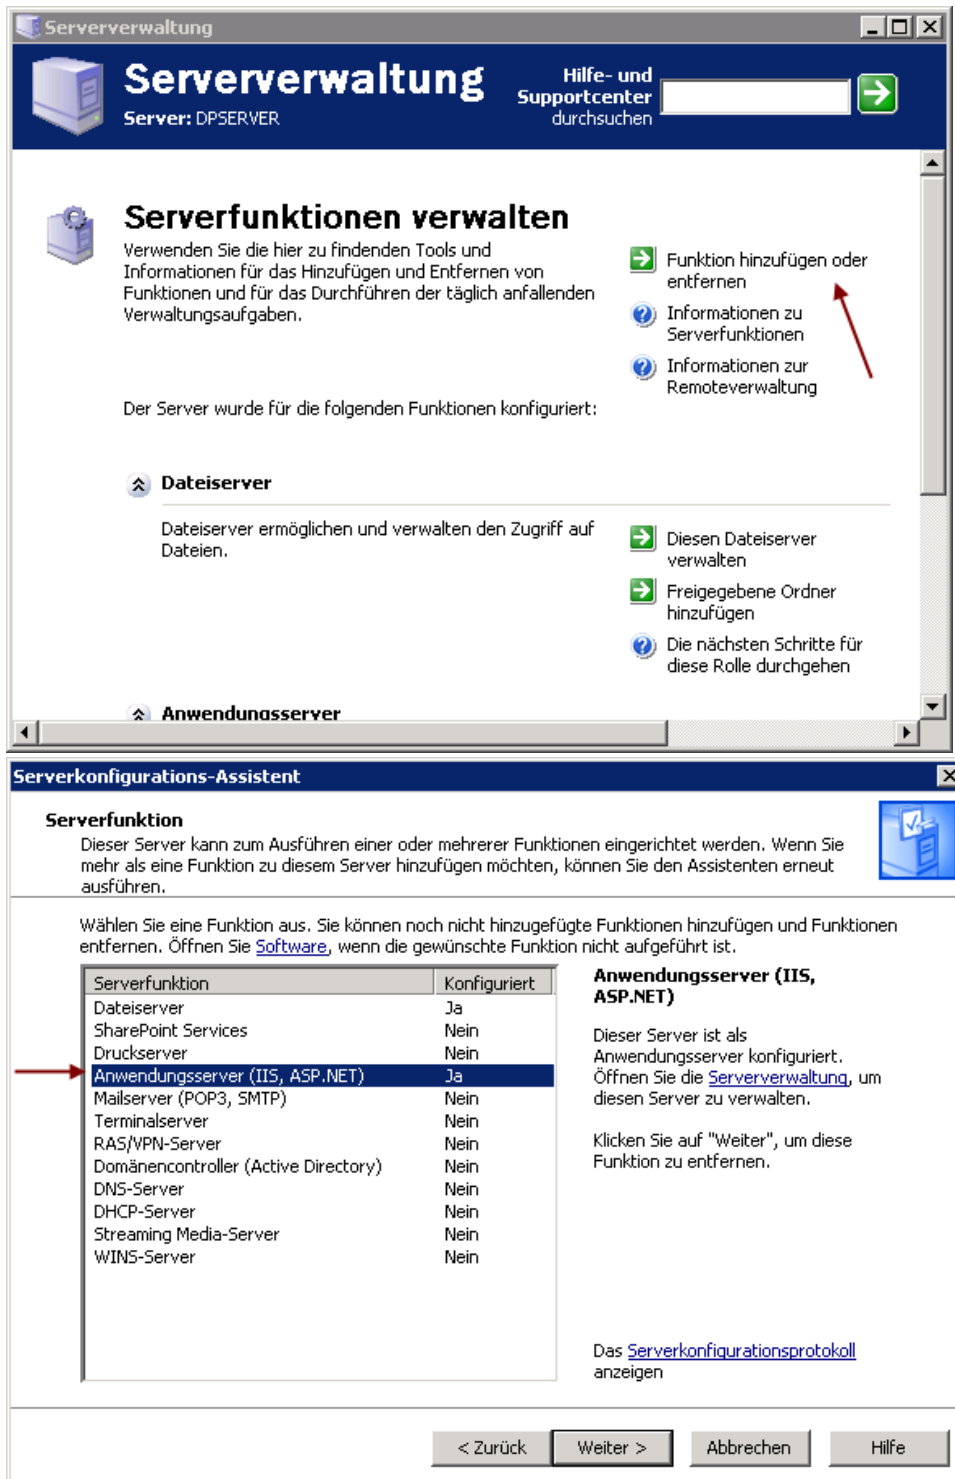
Serververwaltung

Serververwaltung
Server: DPSERVER

Hilfe- und Supportcenter durchsuchen

Serverfunktionen verwalten

Verwenden Sie die hier zu findenden Tools und Informationen für das Hinzufügen und Entfernen von Funktionen und für das Durchführen der täglich anfallenden Verwaltungsaufgaben.

Funktion hinzufügen oder entfernen

Informationen zu Serverfunktionen

Informationen zur Remoteverwaltung

Der Server wurde für die folgenden Funktionen konfiguriert:

Dateiserver

Dateiserver ermöglichen und verwalten den Zugriff auf Dateien.

Diesen Dateiserver verwalten

Freigegebene Ordner hinzufügen

Die nächsten Schritte für diese Rolle durchgehen

Anwendungsserver

Serverkonfigurations-Assistent

Serverfunktion
Dieser Server kann zum Ausführen einer oder mehrerer Funktionen eingerichtet werden. Wenn Sie mehr als eine Funktion zu diesem Server hinzufügen möchten, können Sie den Assistenten erneut ausführen.

Wählen Sie eine Funktion aus. Sie können noch nicht hinzugefügte Funktionen hinzufügen und Funktionen entfernen. Öffnen Sie Software, wenn die gewünschte Funktion nicht aufgeführt ist.

| Serverfunktion | Konfiguriert |
|---|---|
| Dateiserver | Ja |
| SharePoint Services | Nein |
| Druckserver | Nein |
| Anwendungsserver (IIS, ASP.NET) | Ja |
| Mailserver (POP3, SMTP) | Nein |
| Terminalserver | Nein |
| RAS/VPN-Server | Nein |
| Domänencontroller (Active Directory) | Nein |
| DNS-Server | Nein |
| DHCP-Server | Nein |
| Streaming Media-Server | Nein |
| WINS-Server | Nein |

Anwendungsserver (IIS, ASP.NET)

Dieser Server ist als Anwendungsserver konfiguriert. Öffnen Sie die Serververwaltung, um diesen Server zu verwalten.

Klicken Sie auf "Weiter", um diese Funktion zu entfernen.

Das Serverkonfigurationsprotokoll anzeigen

< Zurück    Weiter >    Abbrechen    Hilfe